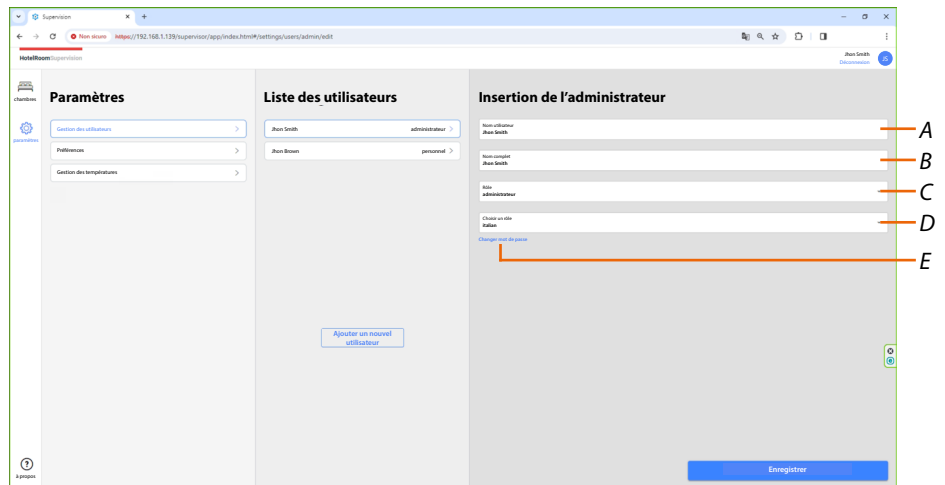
Supervision
Non sicuro https://192.168.1.139/supervisor/app/index.html#/settings/users/admin/edit
HotelRoom Supervision
Jhon Smith
Déconnexion
JS
chambres
paramètres
à propos

Paramètres
Gestion des utilisateurs
Préférences
Gestion des températures

Liste des utilisateurs
Jhon Smith administrateur
Jhon Brown personnel
Ajouter un nouvel utilisateur

Insertion de l'administrateur
Nom utilisateur
Jhon Smith
A
Nom complet
Jhon Smith
B
Rôle
administrateur
C
Choisir un rôle
italian
D
Changer mot de passe
E
Enregistrer